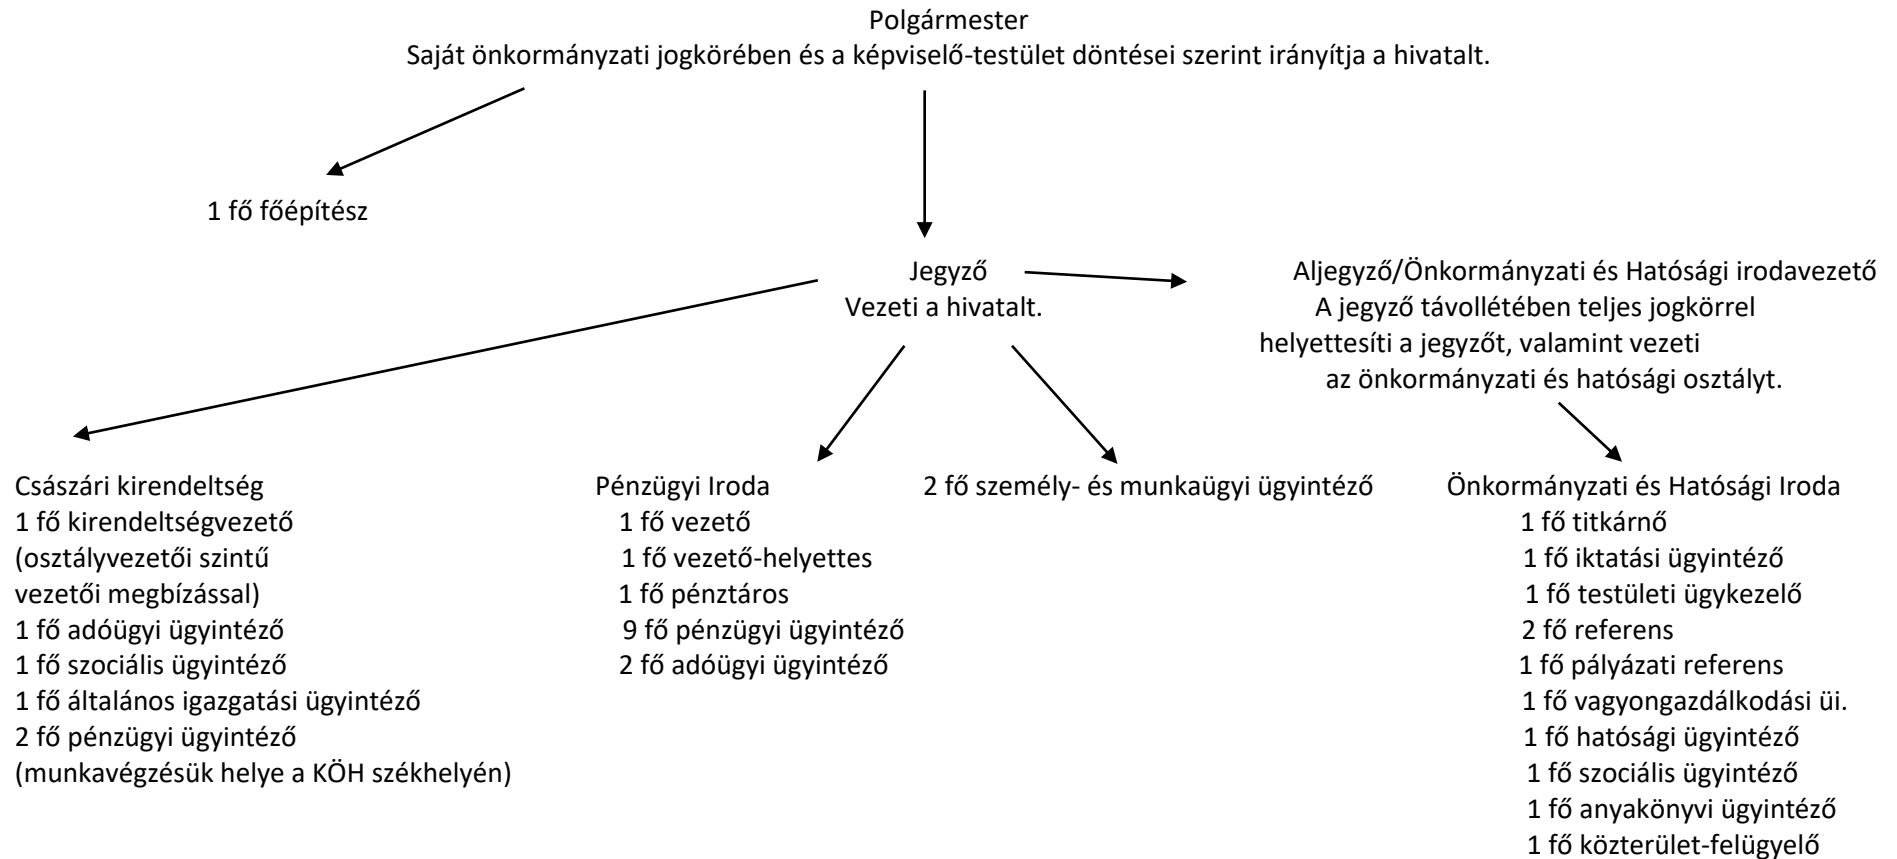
Polgármester
Saját önkormányzati jogkörében és a képviselő-testület döntései szerint irányítja a hivatalt.

1 fő főépítész

Jegyző
Vezeti a hivatalt.

Aljegyző/Önkormányzati és Hatósági irodavezető
A jegyző távollétében teljes jogkörrel helyettesíti a jegyzőt, valamint vezeti az önkormányzati és hatósági osztályt.

Császári kirendeltség
1 fő kirendeltségvezető
(osztályvezetői szintű vezetői megbízással)
1 fő adóügyi ügyintéző
1 fő szociális ügyintéző
1 fő általános igazgatási ügyintéző
2 fő pénzügyi ügyintéző
(munkavégzésük helye a KÖH székhelyén)

Pénzügyi Iroda
1 fő vezető
1 fő vezető-helyettes
1 fő pénztáros
9 fő pénzügyi ügyintéző
2 fő adóügyi ügyintéző

2 fő személy- és munkaügyi ügyintéző

Önkormányzati és Hatósági Iroda
1 fő titkárnő
1 fő iktatási ügyintéző
1 fő testületi ügykezelő
2 fő referens
1 fő pályázati referens
1 fő vagyongazdálkodási üi.
1 fő hatósági ügyintéző
1 fő szociális ügyintéző
1 fő anyakönyvi ügyintéző
1 fő közterület-felügyelő